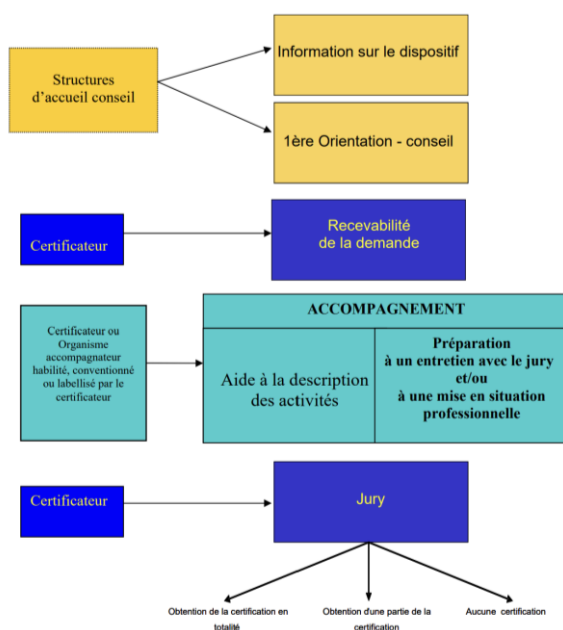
Structures d'accueil conseil

Information sur le dispositif

1ère Orientation - conseil

Certificateur

Recevabilité de la demande

Certificateur ou Organisme accompagnateur habilité, conventionné ou labellisé par le certificateur

ACCOMPAGNEMENT

Aide à la description des activités

Préparation à un entretien avec le jury et/ou à une mise en situation professionnelle

Certificateur

Jury

Obtention de la certification en totalité

Obtention d'une partie de la certification

Aucune certification